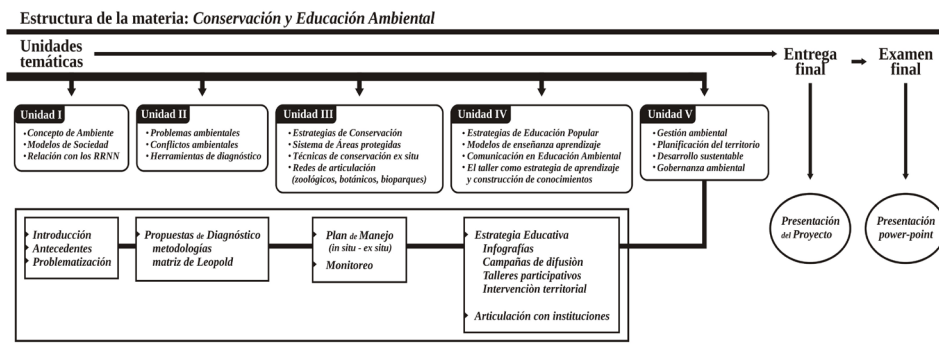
Estructura de la materia: *Conservación y Educación Ambiental*

Unidades temáticas

Entrega final

Examen final

Unidad I
• Concepto de Ambiente
• Modelos de Sociedad
• Relación con los RRNN

Unidad II
• Problemas ambientales
• Conflictos ambientales
• Herramientas de diagnóstico

Unidad III
• Estrategias de Conservación
• Sistema de Áreas protegidas
• Técnicas de conservación ex situ
• Redes de articulación (zoológicos, botánicos, bioparques)

Unidad IV
• Estrategias de Educación Popular
• Modelos de enseñanza aprendizaje
• Comunicación en Educación Ambiental
• El taller como estrategia de aprendizaje y construcción de conocimientos

Unidad V
• Gestión ambiental
• Planificación del territorio
• Desarrollo sustentable
• Gobernanza ambiental

Introducción
Antecedentes
Problematización

Propuestas de Diagnóstico
metodologías
matriz de Leopold

Plan de Manejo
(in situ - ex situ)
Monitoreo

Estrategia Educativa
Infografías
Campañas de difusión
Talleres participativos
Intervención territorial

Articulación con instituciones

Presentación del Proyecto

Presentación power-point